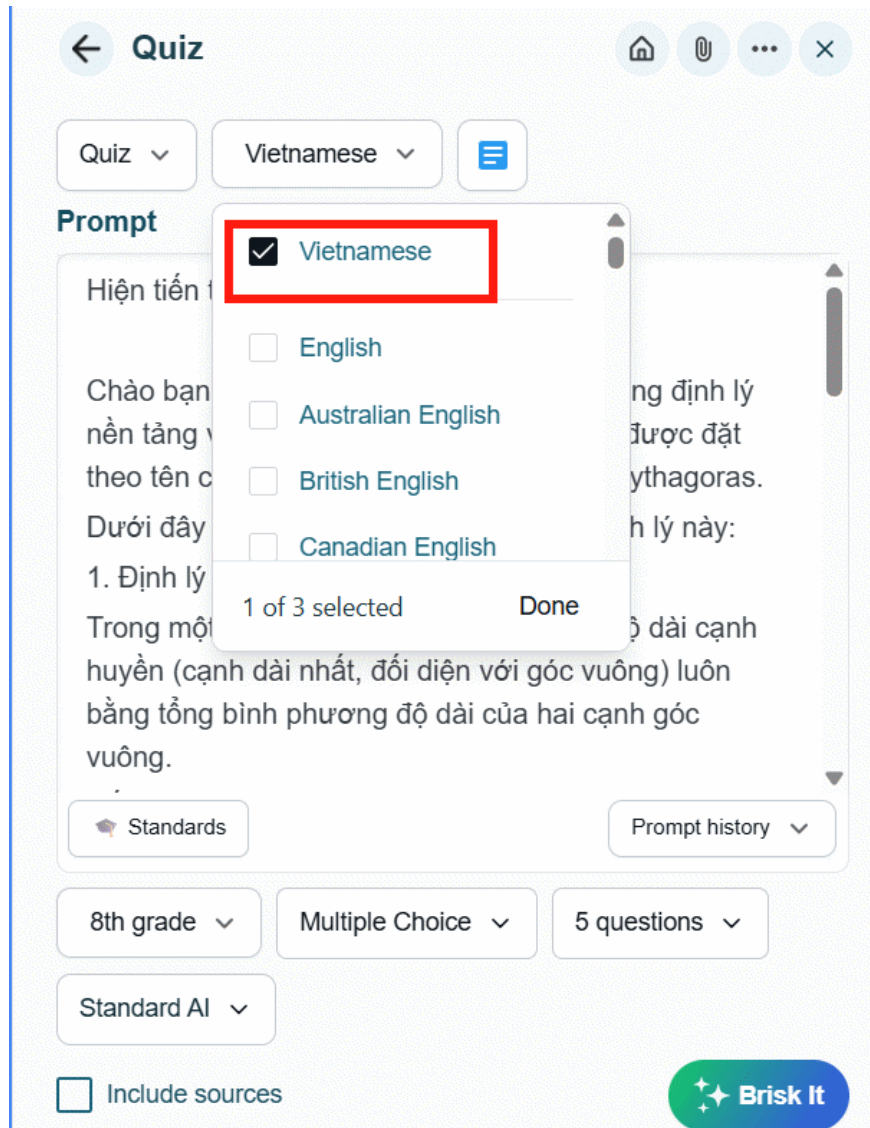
Quiz

Quiz

Vietnamese

Prompt

Vietnamese

English

Australian English

British English

Canadian English

1 of 3 selected

Done

Hiện tiến t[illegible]

Chào bạn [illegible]ng định lý nền tảng v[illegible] được đặt theo tên c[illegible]ythagoras.

Dưới đây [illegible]h lý này:

1. Định lý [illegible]

Trong một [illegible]ộ dài cạnh huyền (cạnh dài nhất, đối diện với góc vuông) luôn bằng tổng bình phương độ dài của hai cạnh góc vuông.

Standards

Prompt history

8th grade

Multiple Choice

5 questions

Standard AI

Include sources

Brisk It